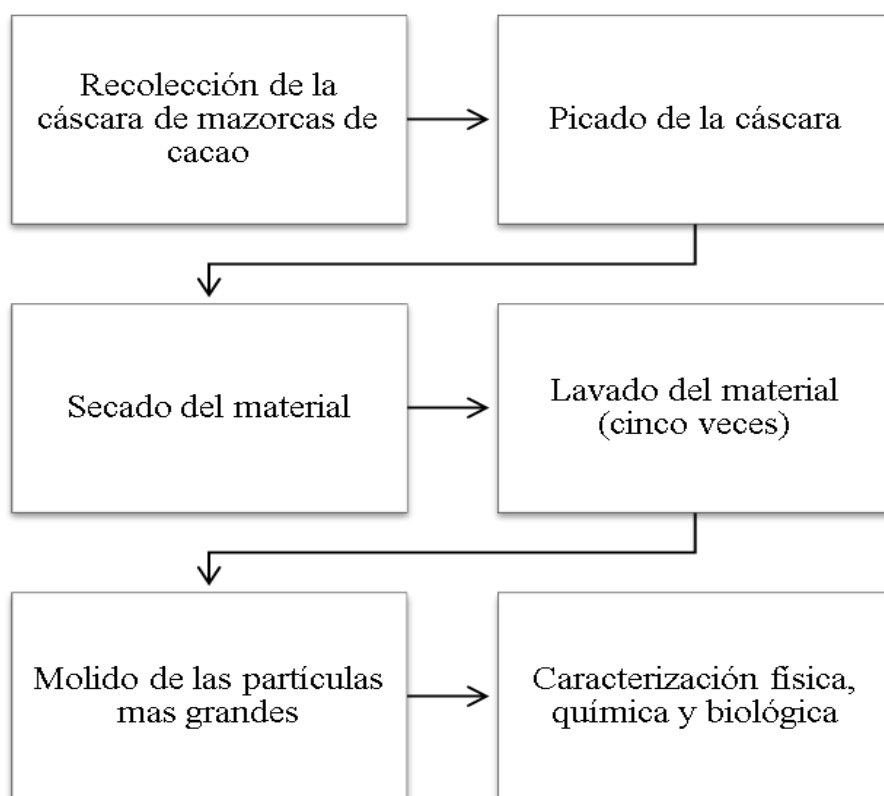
Recolección de la cáscara de mazorcas de cacao

Picado de la cáscara

Secado del material

Lavado del material (cinco veces)

Molido de las partículas mas grandes

Caracterización física, química y biológica